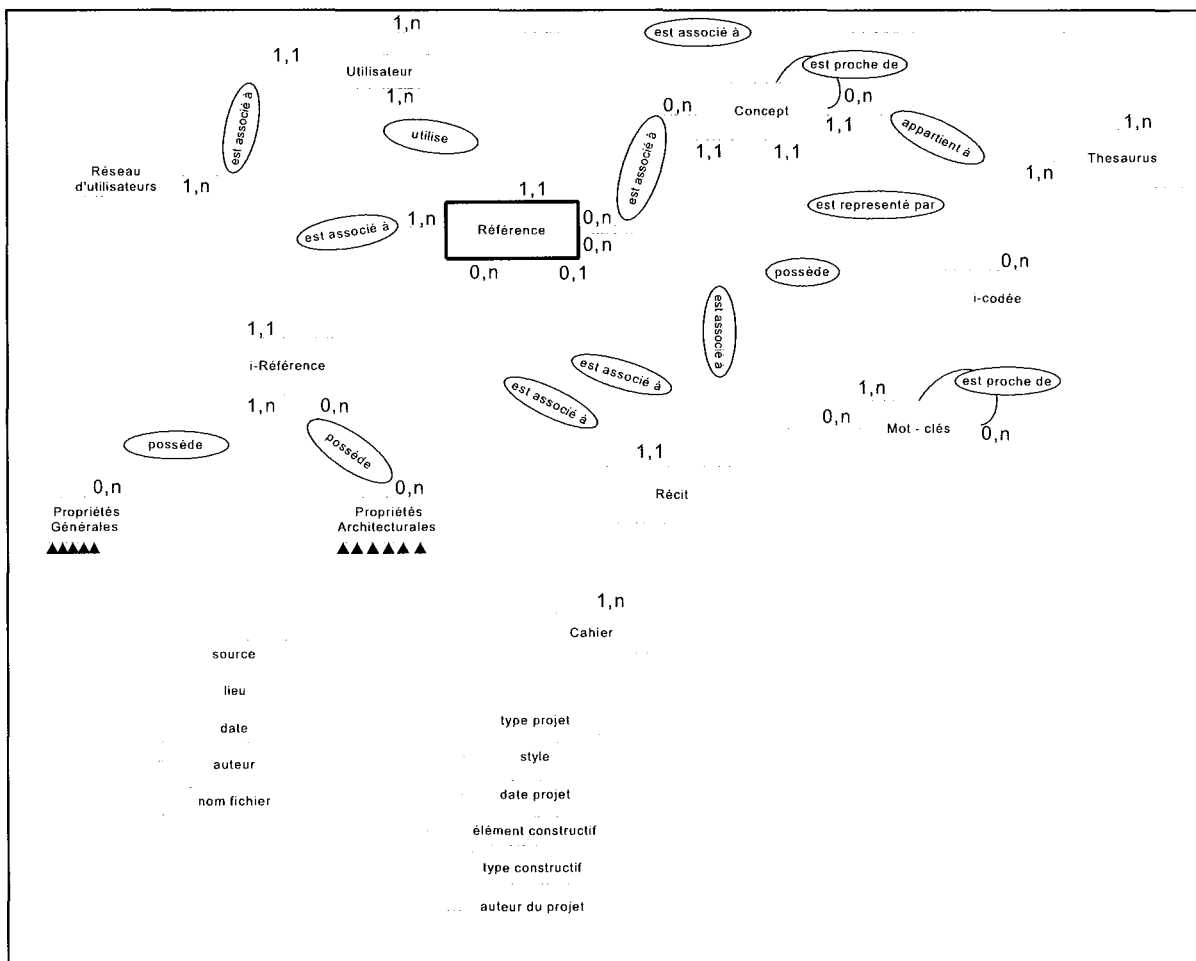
1,n
est associé à
1,1
Utilisateur
1,n
est proche de
0,n
0,n
Concept
1,1
est associé à
utilise
appartient à
1,n
Réseau d'utilisateurs
1,n
est associé à
1,1
1,1
Thesaurus
1,n
1,1
est associé à
1,n
Référence
0,n
0,n
est representé par
0,n
0,1
possède
0,n
i-codée
est associé à
1,1
i-Référence
est associé à
est associé à
1,n
est proche de
1,n
0,n
0,n
Mot - clés
0,n
possède
possède
1,1
0,n
0,n
Récit
Propriétés Générales
Propriétés Architecturales
1,n
Cahier
source
lieu
date
auteur
nom fichier
type projet
style
date projet
élément constructif
type constructif
auteur du projet